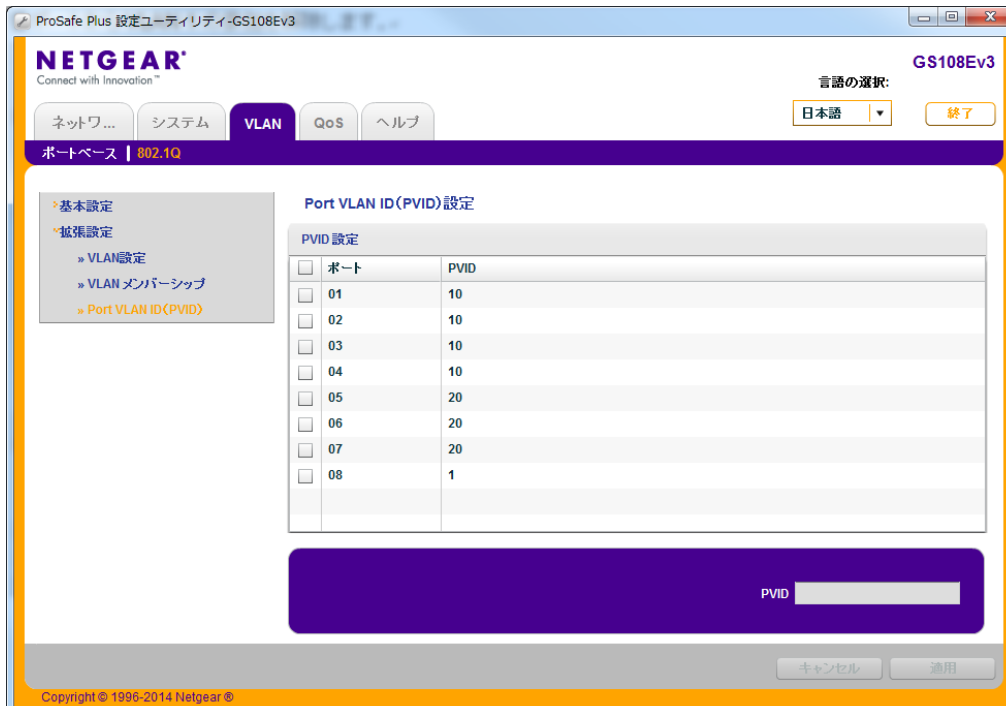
ProSafe Plus 設定ユーティリティ-GS108Ev3

NETGEAR®
Connect with Innovation™

GS108Ev3

言語の選択:

日本語

終了

ネットワ... システム VLAN QoS ヘルプ

ポートベース | 802.1Q

»基本設定
»拡張設定
» VLAN設定
» VLAN メンバーシップ
» Port VLAN ID(PVID)

Port VLAN ID(PVID)設定

PVID 設定

| | ポート | PVID |
|---|---|---|
| | 01 | 10 |
| | 02 | 10 |
| | 03 | 10 |
| | 04 | 10 |
| | 05 | 20 |
| | 06 | 20 |
| | 07 | 20 |
| | 08 | 1 |

PVID

キャンセル 適用

Copyright © 1996-2014 Netgear ®